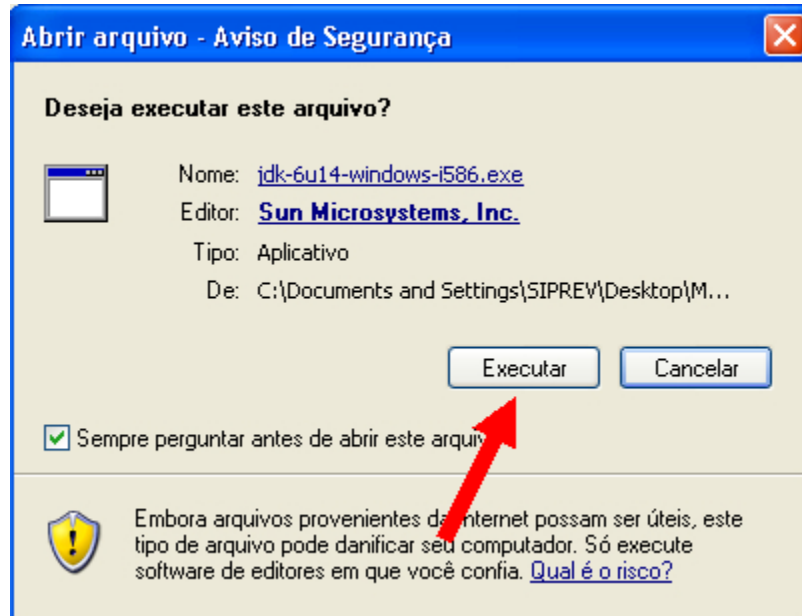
Abrir arquivo - Aviso de Segurança

Deseja executar este arquivo?

Nome: jdk-6u14-windows-i586.exe

Editor: Sun Microsystems, Inc.

Tipo: Aplicativo

De: C:\Documents and Settings\SIPREV\Desktop\M...

Executar

Cancelar

Sempre perguntar antes de abrir este arquiv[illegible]

Embora arquivos provenientes da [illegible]nternet possam ser úteis, este tipo de arquivo pode danificar seu computador. Só execute software de editores em que você confia. Qual é o risco?